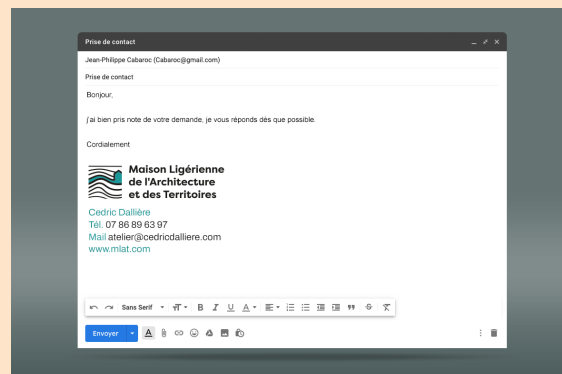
Prise de contact

Jean-Philippe Cabaroc (Cabaroc@gmail.com)

Prise de contact

Bonjour,

j'ai bien pris note de votre demande, je vous réponds dès que possible.

Cordialement

Maison Ligérienne de l'Architecture et des Territoires

Cedric Dallière
Tél. 07 86 89 63 97
Mail atelier@cedricdalliere.com
www.mlat.com

Sans Serif

Envoyer